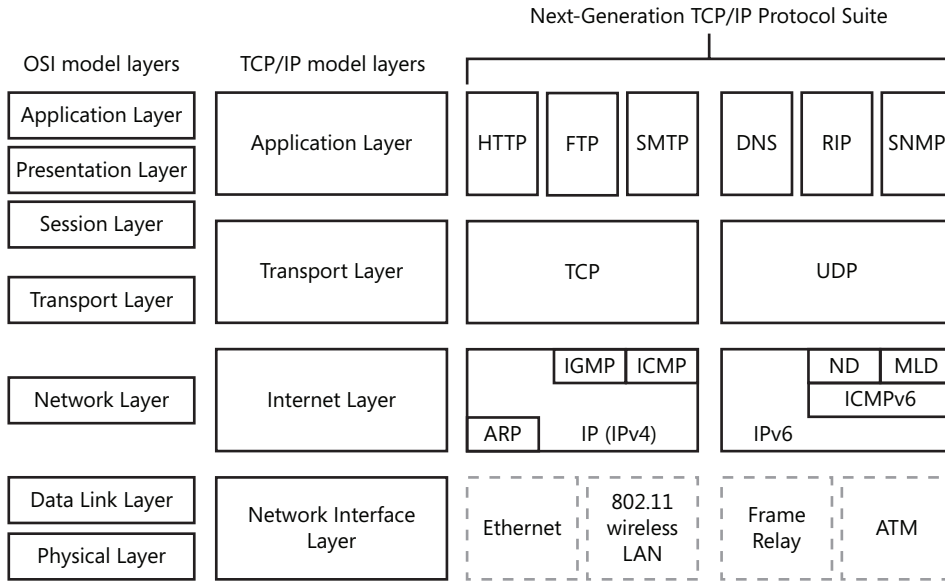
Next-Generation TCP/IP Protocol Suite

OSI model layers

Application Layer
Presentation Layer
Session Layer
Transport Layer
Network Layer
Data Link Layer
Physical Layer

TCP/IP model layers

Application Layer
Transport Layer
Internet Layer
Network Interface Layer

HTTP
FTP
SMTP
DNS
RIP
SNMP

TCP
UDP

IGMP
ICMP
ARP
IP (IPv4)

ND
MLD
ICMPv6
IPv6

Ethernet
802.11 wireless LAN
Frame Relay
ATM